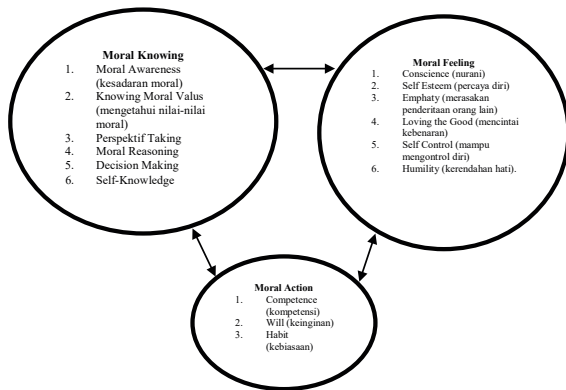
Moral Knowing
1. Moral Awareness (kesadaran moral)
2. Knowing Moral Valus (mengetahui nilai-nilai moral)
3. Perspektif Taking
4. Moral Reasoning
5. Decision Making
6. Self-Knowledge

Moral Feeling
1. Conscience (nurani)
2. Self Esteem (percaya diri)
3. Emphaty (merasakan penderitaan orang lain)
4. Loving the Good (mencintai kebenaran)
5. Self Control (mampu mengontrol diri)
6. Humility (kerendahan hati).

Moral Action
1. Competence (kompetensi)
2. Will (keinginan)
3. Habit (kebiasaan)